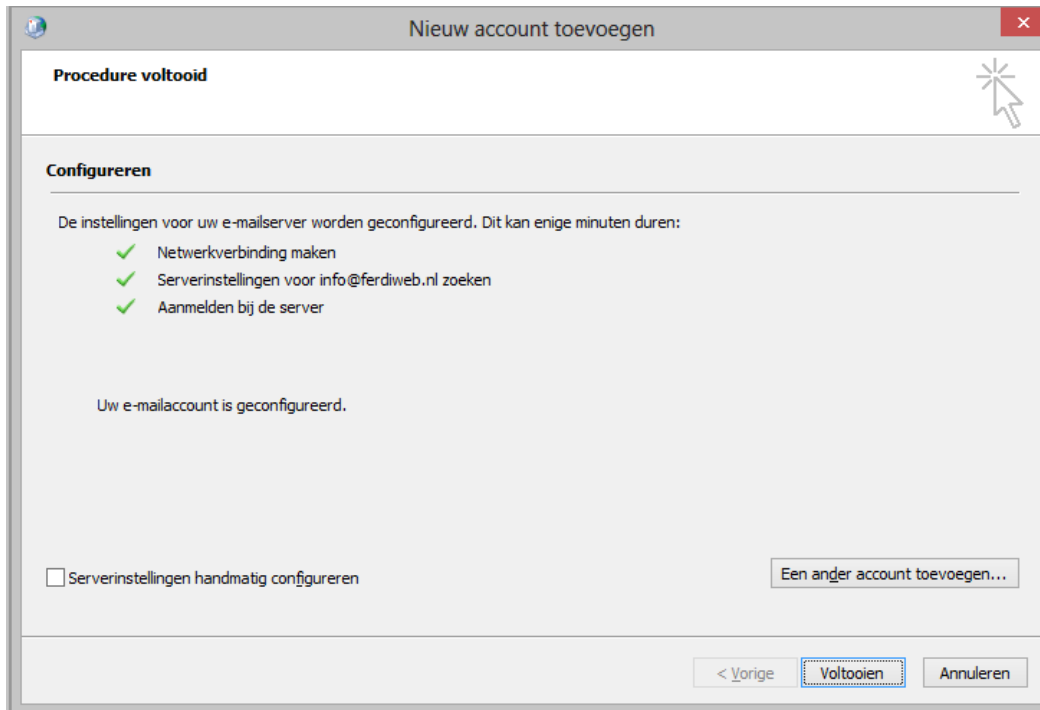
Nieuw account toevoegen

Procedure voltooid

Configureren

De instellingen voor uw e-mailserver worden geconfigureerd. Dit kan enige minuten duren:

Netwerkverbinding maken

Serverinstellingen voor info@ferdiweb.nl zoeken

Aanmelden bij de server

Uw e-mailaccount is geconfigureerd.

Serverinstellingen handmatig configureren

Een ander account toevoegen...

< Vorige

Voltooien

Annuleren